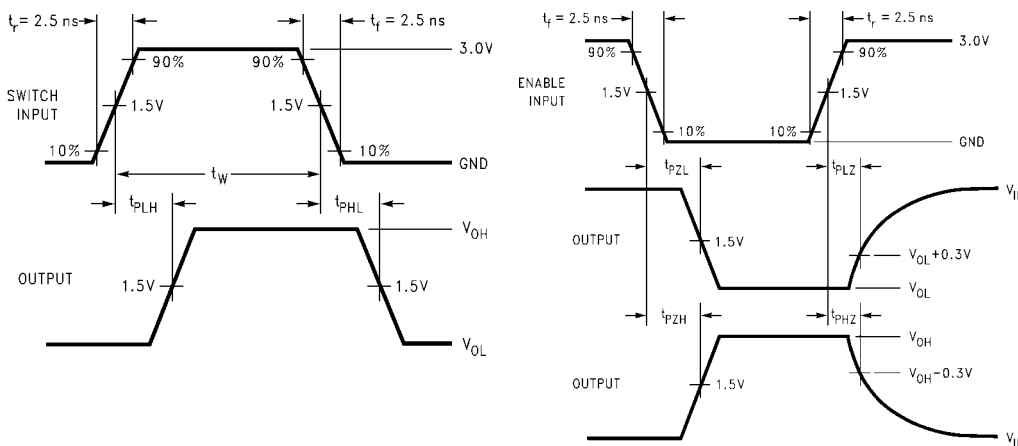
$t_r = 2.5$ ns
$t_f = 2.5$ ns
3.0V
90%
90%
SWITCH INPUT
1.5V
1.5V
10%
10%
GND
$t_W$
$t_{PLH}$
$t_{PHL}$
$V_{OH}$
OUTPUT
1.5V
1.5V
$V_{OL}$

$t_f = 2.5$ ns
$t_r = 2.5$ ns
90%
3.0V
90%
ENABLE INPUT
1.5V
1.5V
10%
10%
GND
$t_{PZL}$
$t_{PLZ}$
$V_{II}$
OUTPUT
1.5V
$V_{OL}+0.3V$
$V_{OL}$
$t_{PZH}$
$t_{PHZ}$
$V_{OH}$
OUTPUT
1.5V
$V_{OH}-0.3V$
$V_{II}$